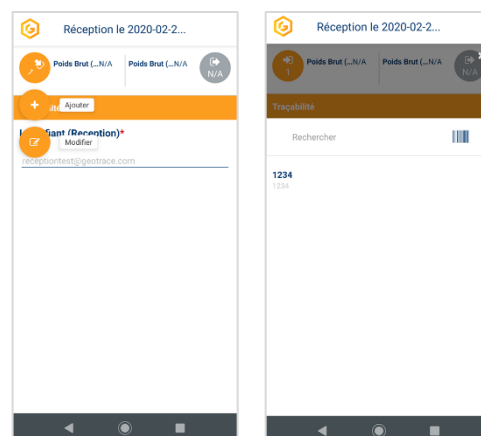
Réception le 2020-02-2...

Poids Brut (...N/A

Poids Brut (...N/A

N/A

Ajouter

Modifier

Identifiant (Reception)*

receptiontest@geotrace.com

Réception le 2020-02-2...

1

Poids Brut (...N/A

Poids Brut (...N/A

N/A

Traçabilité

Rechercher

1234

1234